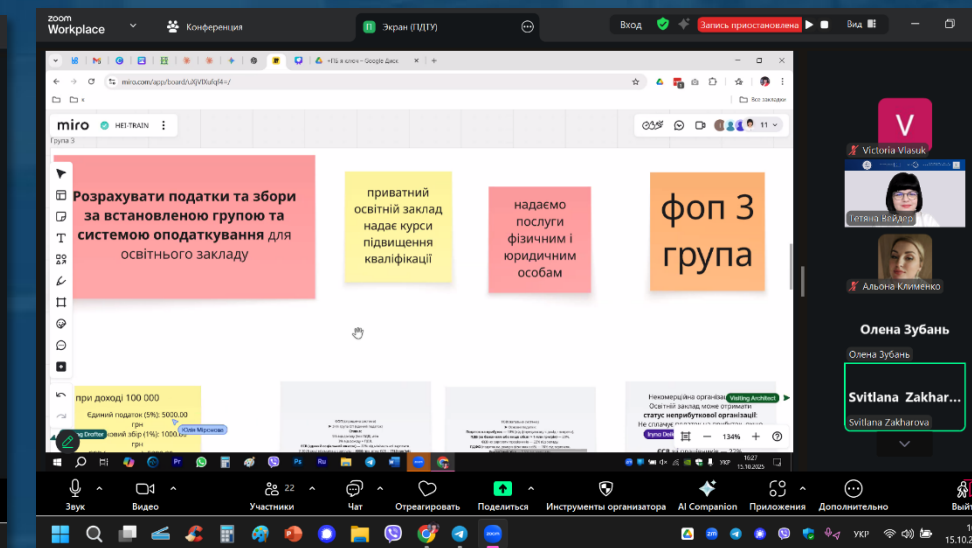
zoom Workplace

Конференция

Экран (ПДТУ)

Вход

Запись приостановлена

Вид

«ПБ в ключ» – Google Диск

miro.com/app/board/uXjVlXuftj4=/

Все закладки

miro HEI-TRAIN

Група 3

11

**Розрахувати податки та збори за встановленою групою та системою оподаткування** для освітнього закладу

приватний освітній заклад надає курси підвищення кваліфікації

надаємо послуги фізичним і юридичним особам

фоп 3 група

при доході 100 000

Єдиний податок (5%): 5000.00 грн

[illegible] збір (1%): 1000.00 грн

Юля Міросова

Visiting Architect

Некомерційна організа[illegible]
Освітній заклад може отримати
статус неприбуткової організації
Не сплачує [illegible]

134%

Victoria Vlasuk

Тетяна Нейдер

Альона Клименко

Олена Зубань

Олена Зубань

Svitlana Zakhar...

Svitlana Zakharova

Звук

Видео

22 Участники

Чат

Отреагировать

Поделиться

Инструменты организатора

AI Companion

Приложения

Дополнительно

УКР

16:27
15.10.2025

УКР

15.10.2